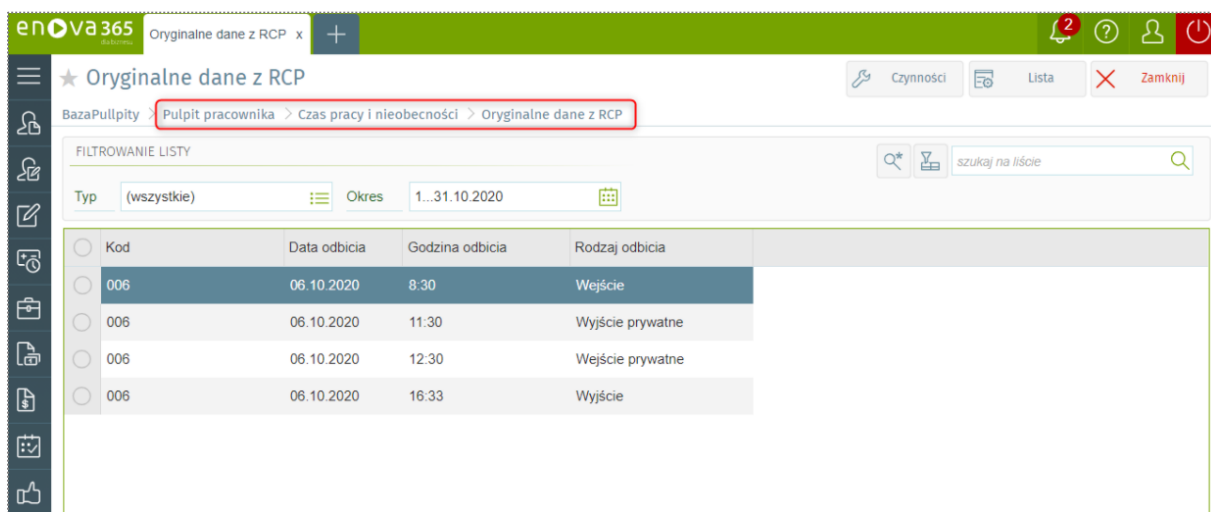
enova365
Oryginalne dane z RCP x
+
2

★ Oryginalne dane z RCP
Czynności
Lista
Zamknij

BazaPullpity > Pulpit pracownika > Czas pracy i nieobecności > Oryginalne dane z RCP

FILTROWANIE LISTY
szukaj na liście
Typ (wszystkie) Okres 1...31.10.2020

| Kod | Data odbicia | Godzina odbicia | Rodzaj odbicia |
|---|---|---|---|
| 006 | 06.10.2020 | 8:30 | Wejście |
| 006 | 06.10.2020 | 11:30 | Wyjście prywatne |
| 006 | 06.10.2020 | 12:30 | Wejście prywatne |
| 006 | 06.10.2020 | 16:33 | Wyjście |